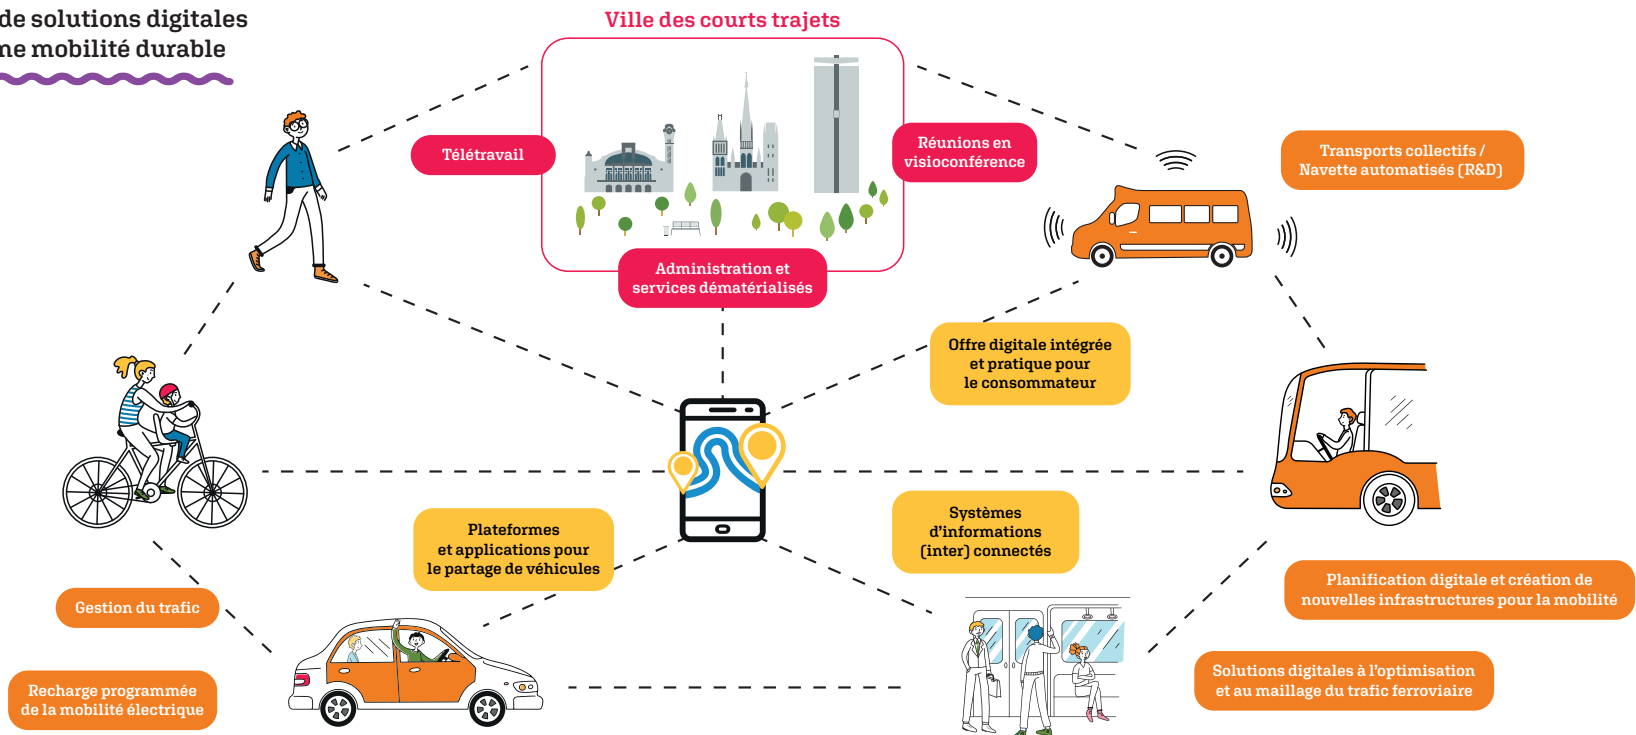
de solutions digitales
ne mobilité durable

Ville des courts trajets

Télétravail

Réunions en visioconférence

Administration et services dématérialisés

Transports collectifs / Navette automatisés (R&D)

Offre digitale intégrée et pratique pour le consommateur

Plateformes et applications pour le partage de véhicules

Systèmes d'informations (inter) connectés

Gestion du trafic

Planification digitale et création de nouvelles infrastructures pour la mobilité

Recharge programmée de la mobilité électrique

Solutions digitales à l'optimisation et au maillage du trafic ferroviaire